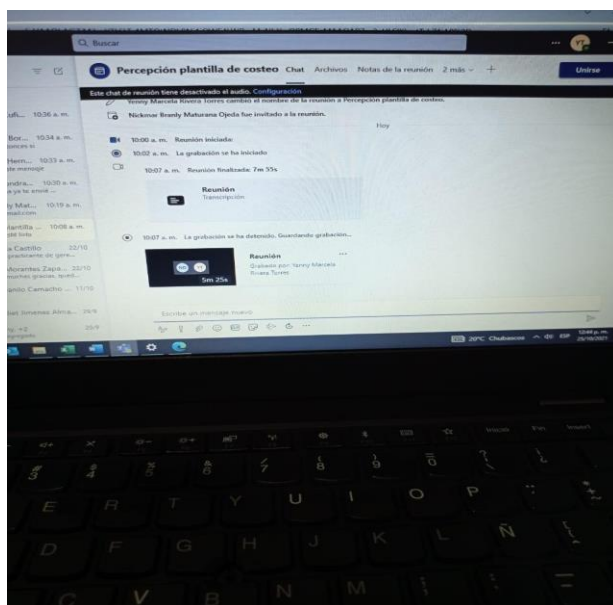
Buscar

Percepción plantilla de costeo Chat Archivos Notas de la reunión 2 más +

Unirse

Este chat de reunión tiene desactivado el audio. Configuración

Yenny Marcela Rivera Torres cambió el nombre de la reunión a Percepción plantilla de costeo.

Nickmar Branly Maturana Ojeda fue invitado a la reunión.

Hoy

10:00 a. m. Reunión iniciada

10:02 a. m. La grabación se ha iniciado

10:07 a. m. Reunión finalizada: 7m 35s

Reunión
Transcripción

10:07 a. m. La grabación se ha detenido. Guardando grabación...

Reunión
Grabado por: Yenny Marcela Rivera Torres

5m 25s

Escribir un mensaje nuevo

...ufi... 10:36 a. m.

...Bor... 10:34 a. m.

...Hern... 10:33 a. m.

...ndra... 10:30 a. m.

...y Mat... 10:19 a. m.

...lantilla ... 10:08 a. m.

...a Castillo 22/10

...Morantes Zapa... 22/10

...anio Camacho ... 11/10

20°C Chubascos

12:48 p. m.
25/10/2021